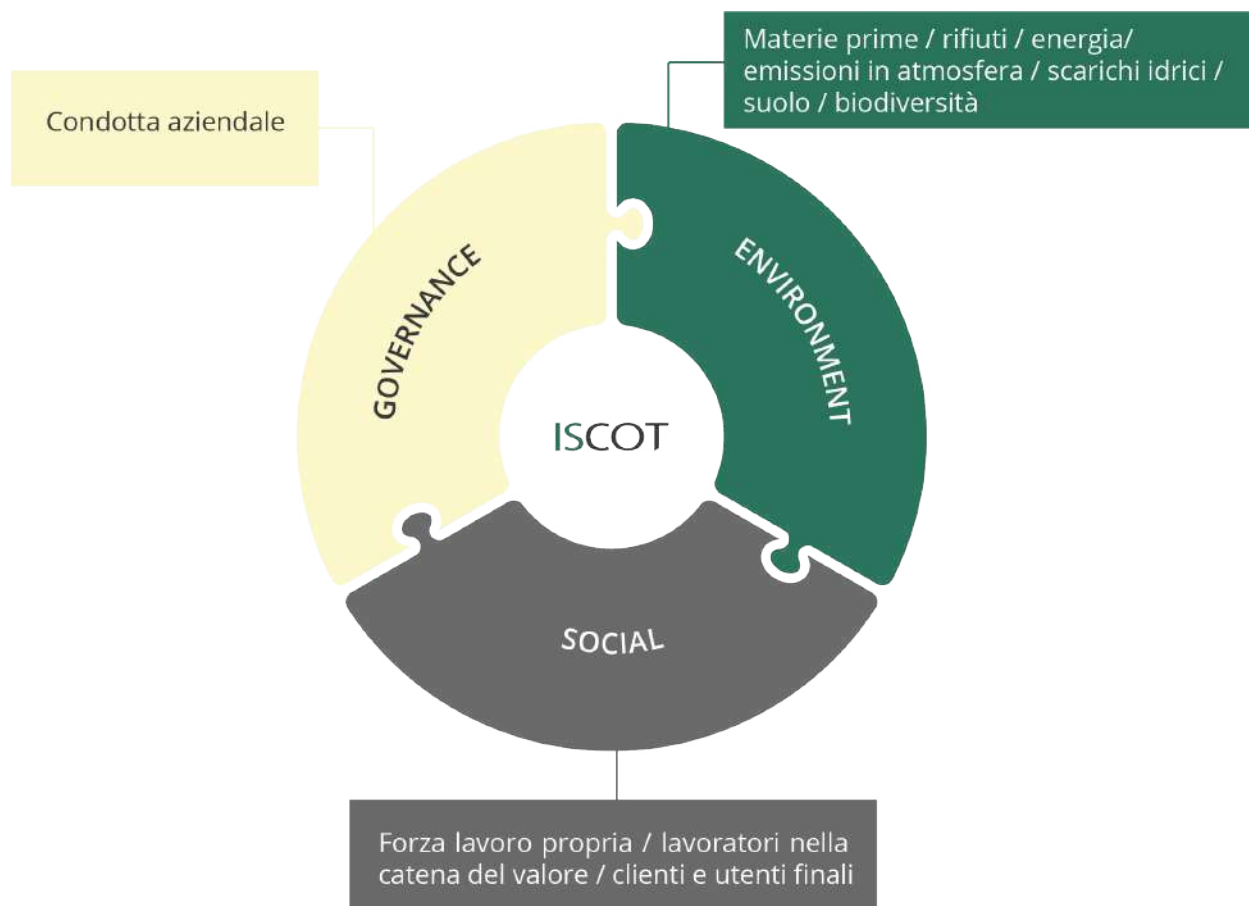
Materie prime / rifiuti / energia/ emissioni in atmosfera / scarichi idrici / suolo / biodiversità

Condotta aziendale

GOVERNANCE

ENVIRONMENT

ISCOT

SOCIAL

Forza lavoro propria / lavoratori nella catena del valore / clienti e utenti finali